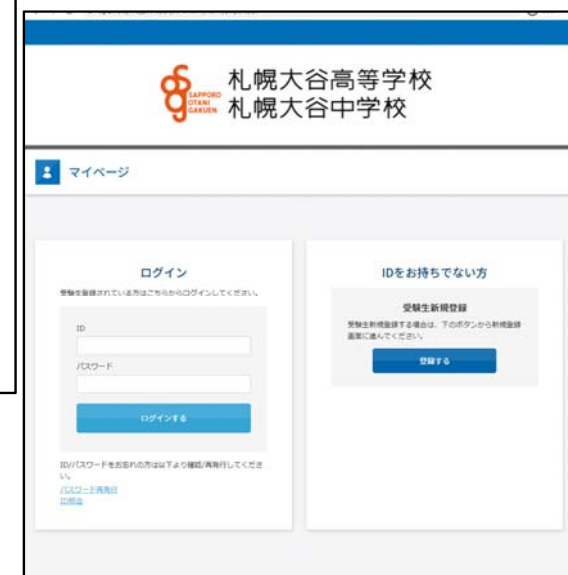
SAPPORO OTANI GAKUEN
札幌大谷高等学校
札幌大谷中学校

マイページ

ログイン
受験生登録されている方はこちらからログインしてください。
ID
パスワード
ログインする
ID/パスワードをお忘れの方は以下より確認/再発行してください。
パスワード再発行
ID照会

IDをお持ちでない方
受験生新規登録
受験生新規登録する場合は、下のボタンから新規登録画面に進んでください。
登録する